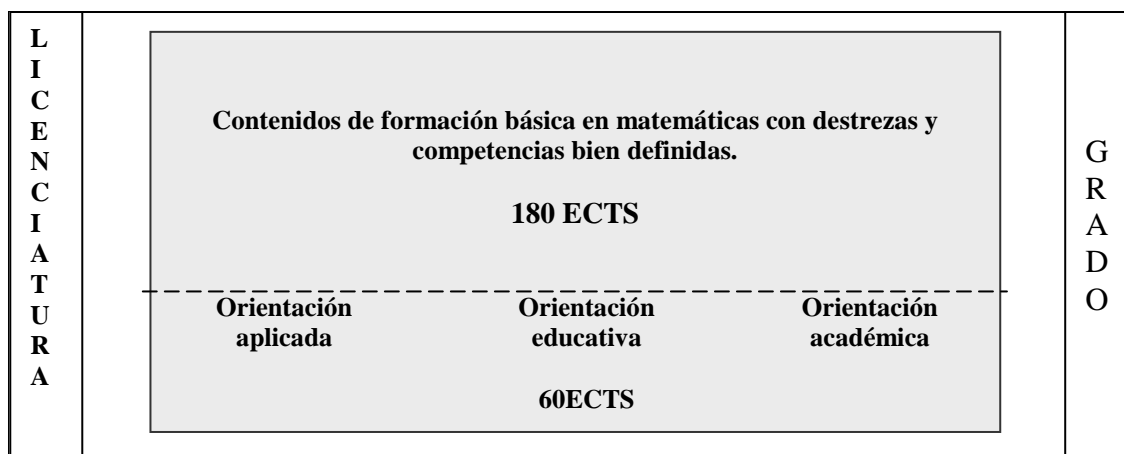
L
I
C
E
N
C
I
A
T
U
R
A

Contenidos de formación básica en matemáticas con destrezas y competencias bien definidas.

180 ECTS

Orientación aplicada

Orientación educativa

Orientación académica

60ECTS

G
R
A
D
O